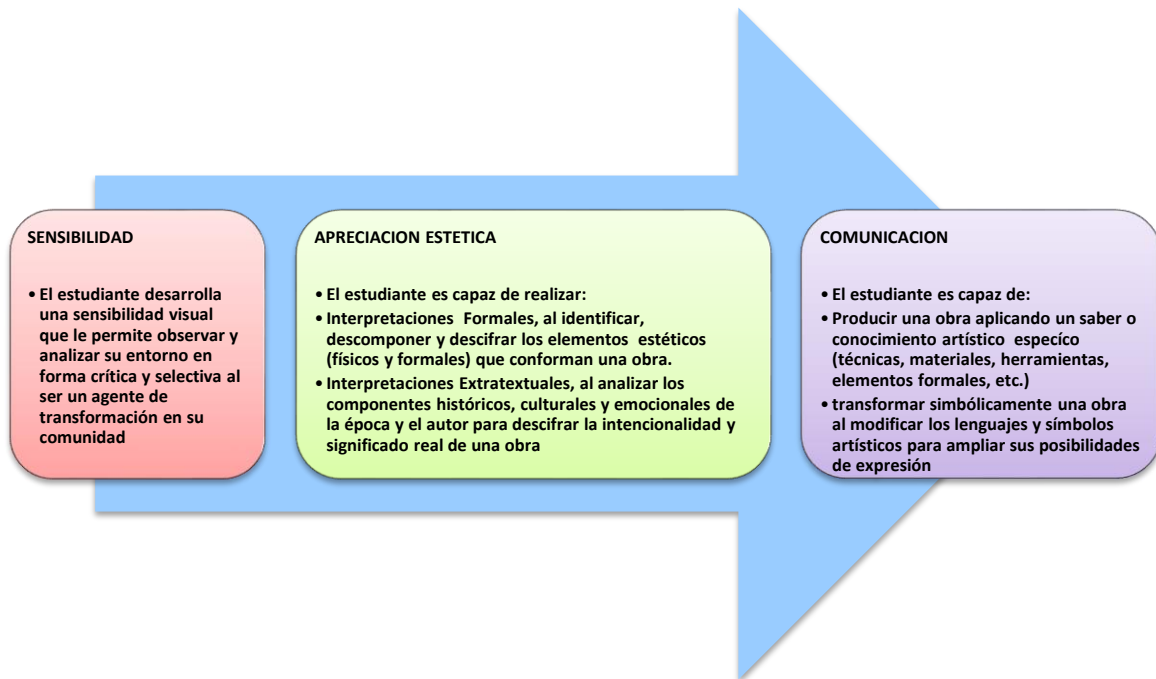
SENSIBILIDAD

• El estudiante desarrolla una sensibilidad visual que le permite observar y analizar su entorno en forma crítica y selectiva al ser un agente de transformación en su comunidad

APRECIACION ESTETICA

• El estudiante es capaz de realizar:
• Interpretaciones Formales, al identificar, descomponer y descifrar los elementos estéticos (físicos y formales) que conforman una obra.
• Interpretaciones Extratextuales, al analizar los componentes históricos, culturales y emocionales de la época y el autor para descifrar la intencionalidad y significado real de una obra

COMUNICACION

• El estudiante es capaz de:
• Producir una obra aplicando un saber o conocimiento artístico especíco (técnicas, materiales, herramientas, elementos formales, etc.)
• transformar simbólicamente una obra al modificar los lenguajes y símbolos artísticos para ampliar sus posibilidades de expresión